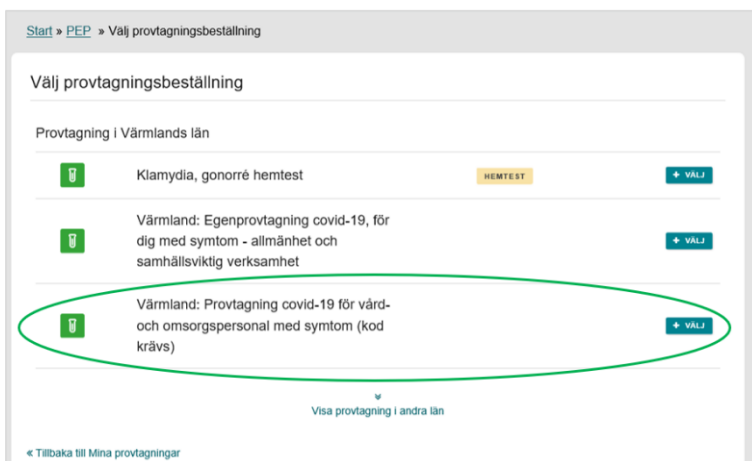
Start » PEP » Välj provtagningsbeställning

Välj provtagningsbeställning

Provtagning i Värmlands län

Klamydia, gonorré hemtest

HEMTEST

+ VÄLJ

Värmland: Egenprovtagning covid-19, för dig med symtom - allmänhet och samhällsviktig verksamhet

+ VÄLJ

Värmland: Provtagning covid-19 för vård- och omsorgspersonal med symtom (kod krävs)

+ VÄLJ

Visa provtagning i andra län

« Tillbaka till Mina provtagningar